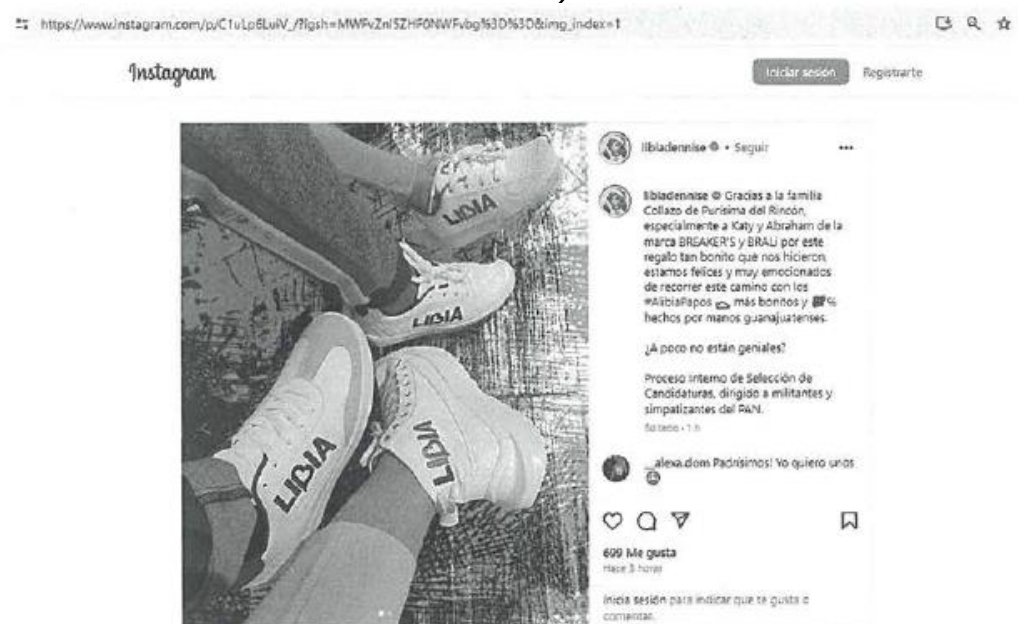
https://www.instagram.com/p/C1uLp6LuiV_/?igsh=MWFvZnI5ZHF0NWFvbg%3D%3D&img_index=1

Instagram

Iniciar sesión Registrarte

LIDIA
LIDIA
LIDIA
LIDIA

libiadennise • Seguir

libiadennise Gracias a la familia Collazo de Purísima del Rincón, especialmente a Katy y Abraham de la marca BREAKER'S y BRALI por este regalo tan bonito que nos hicieron, estamos felices y muy emocionados de recorrer este camino con los #AlibiaPapos más bonitos y hechos por manos guanajuatenses.

¿A poco no están geniales?

Proceso Interno de Selección de Candidaturas, dirigido a militantes y simpatizantes del PAN.

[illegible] · 1 h

_alexa.dom Padrísimos! Yo quiero unos

609 Me gusta
Hace 3 horas

Inicia sesión para indicar que te gusta o comentar.